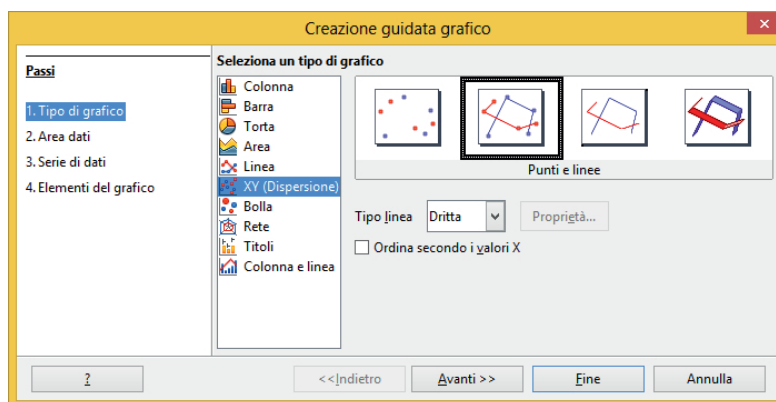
Creazione guidata grafico

Passi

1. Tipo di grafico
2. Area dati
3. Serie di dati
4. Elementi del grafico

Seleziona un tipo di grafico

Colonna
Barra
Torta
Area
Linea
XY (Dispersione)
Bolla
Rete
Titoli
Colonna e linea

Punti e linee

Tipo linea Dritta

Proprietà...

Ordina secondo i valori X

?

<<Indietro

Avanti >>

Fine

Annulla